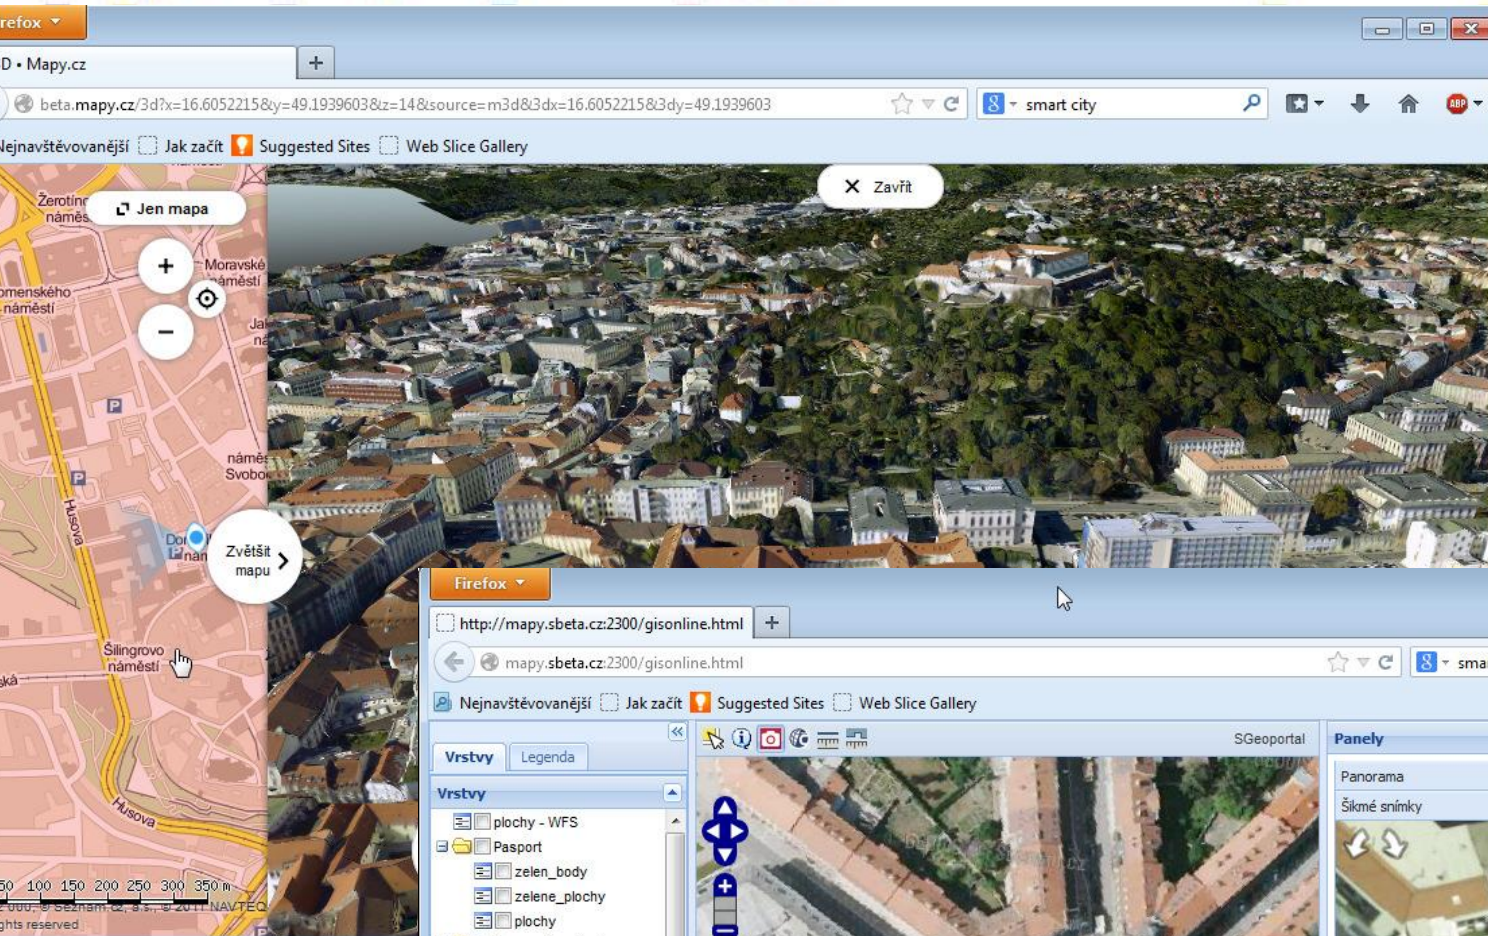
irefox

D • Mapy.cz

beta.mapy.cz/3d?x=16.6052215&y=49.1939603&z=14&source=m3d&3dx=16.6052215&3dy=49.1939603

smart city

Nejnavštěvovanější Jak začít Suggested Sites Web Slice Gallery

Žerotín náměs

Jen mapa

Zavřít

Moravské náměstí

omenského náměstí

Jal na

P

náměs Svobo

P

Husova

Dor nan

Zvětšit mapu

Šilingrovo náměstí

ská

Husova

50 100 150 200 250 300 350 m

ghts reserved

Firefox

http://mapy.sbeta.cz:2300/gisonline.html

mapy.sbeta.cz:2300/gisonline.html

sma

Nejnavštěvovanější Jak začít Suggested Sites Web Slice Gallery

Vrstvy Legenda

Vrstvy

plochy - WFS

Pasport

zelen_body

zelene_plochy

plochy

SGeoportal

Panely

Panorama

Šikmé snímky